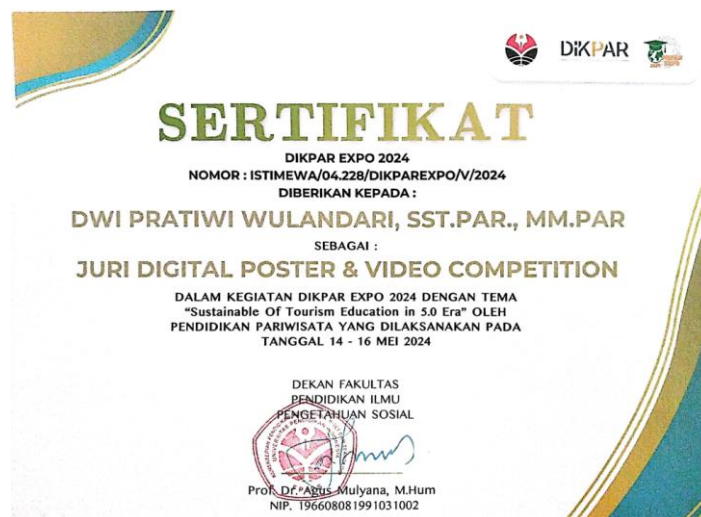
DiKPAR

SERTIFIKAT

DIKPAR EXPO 2024
NOMOR : ISTIMEWA/04.228/DIKPAREXPO/V/2024
DIBERIKAN KEPADA :

DWI PRATIWI WULANDARI, SST.PAR., MM.PAR

SEBAGAI :

JURI DIGITAL POSTER & VIDEO COMPETITION

DALAM KEGIATAN DIKPAR EXPO 2024 DENGAN TEMA "Sustainable Of Tourism Education in 5.0 Era" OLEH PENDIDIKAN PARIWISATA YANG DILAKSANAKAN PADA TANGGAL 14 - 16 MEI 2024

DEKAN FAKULTAS PENDIDIKAN ILMU PENGETAHUAN SOSIAL

Prof. Dr. Agus Mulyana, M.Hum
NIP. 196608081991031002